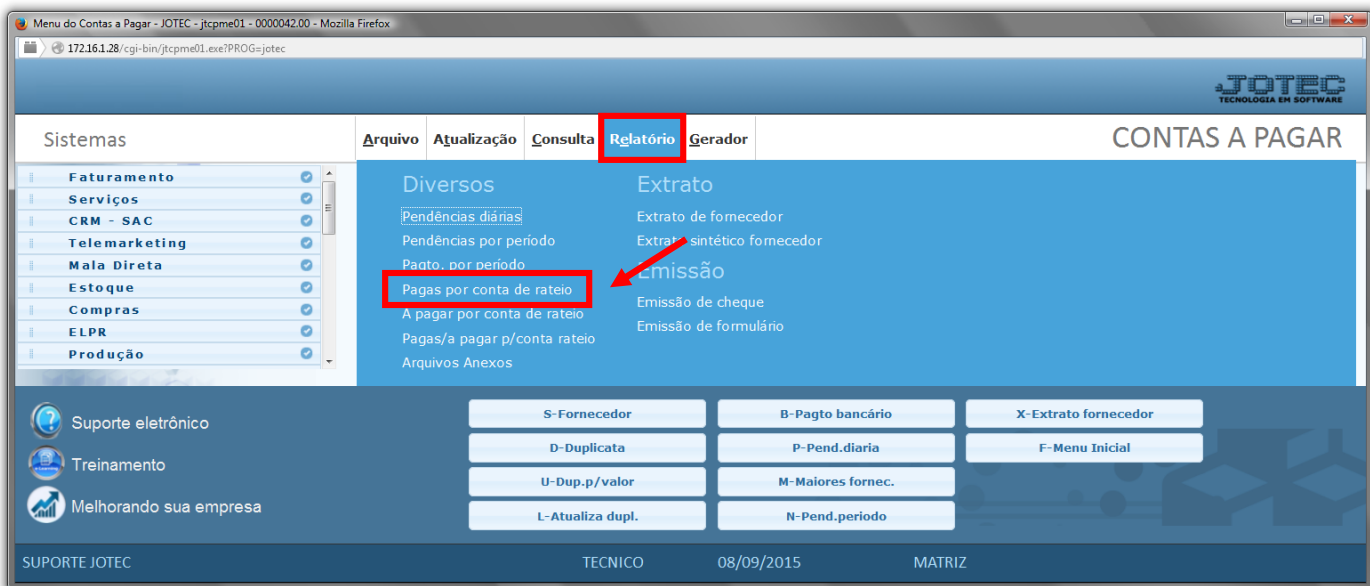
Menu do Contas a Pagar - JOTEC - jtcpme01 - 0000042.00 - Mozilla Firefox

172.16.1.28/cgi-bin/jtcpme01.exe?PROG=jotec

JOTEC
TECNOLOGIA EM SOFTWARE

Sistemas

Arquivo Atualização Consulta Relatório Gerador

CONTAS A PAGAR

Faturamento
Serviços
CRM - SAC
Telemarketing
Mala Direta
Estoque
Compras
ELPR
Produção

Diversos
Pendências diárias
Pendências por período
Pagto. por período
Pagas por conta de rateio
A pagar por conta de rateio
Pagas/a pagar p/conta rateio
Arquivos Anexos

Extrato
Extrato de fornecedor
Extrato sintético fornecedor

Emissão
Emissão de cheque
Emissão de formulário

Suporte eletrônico
Treinamento
Melhorando sua empresa

S-Fornecedor
B-Pagto bancário
X-Extrato fornecedor
D-Duplicata
P-Pend.diaria
F-Menu Inicial
U-Dup.p/valor
M-Maiores fornec.
L-Atualiza dupl.
N-Pend.periodo

SUPORTE JOTEC TECNICO 08/09/2015 MATRIZ